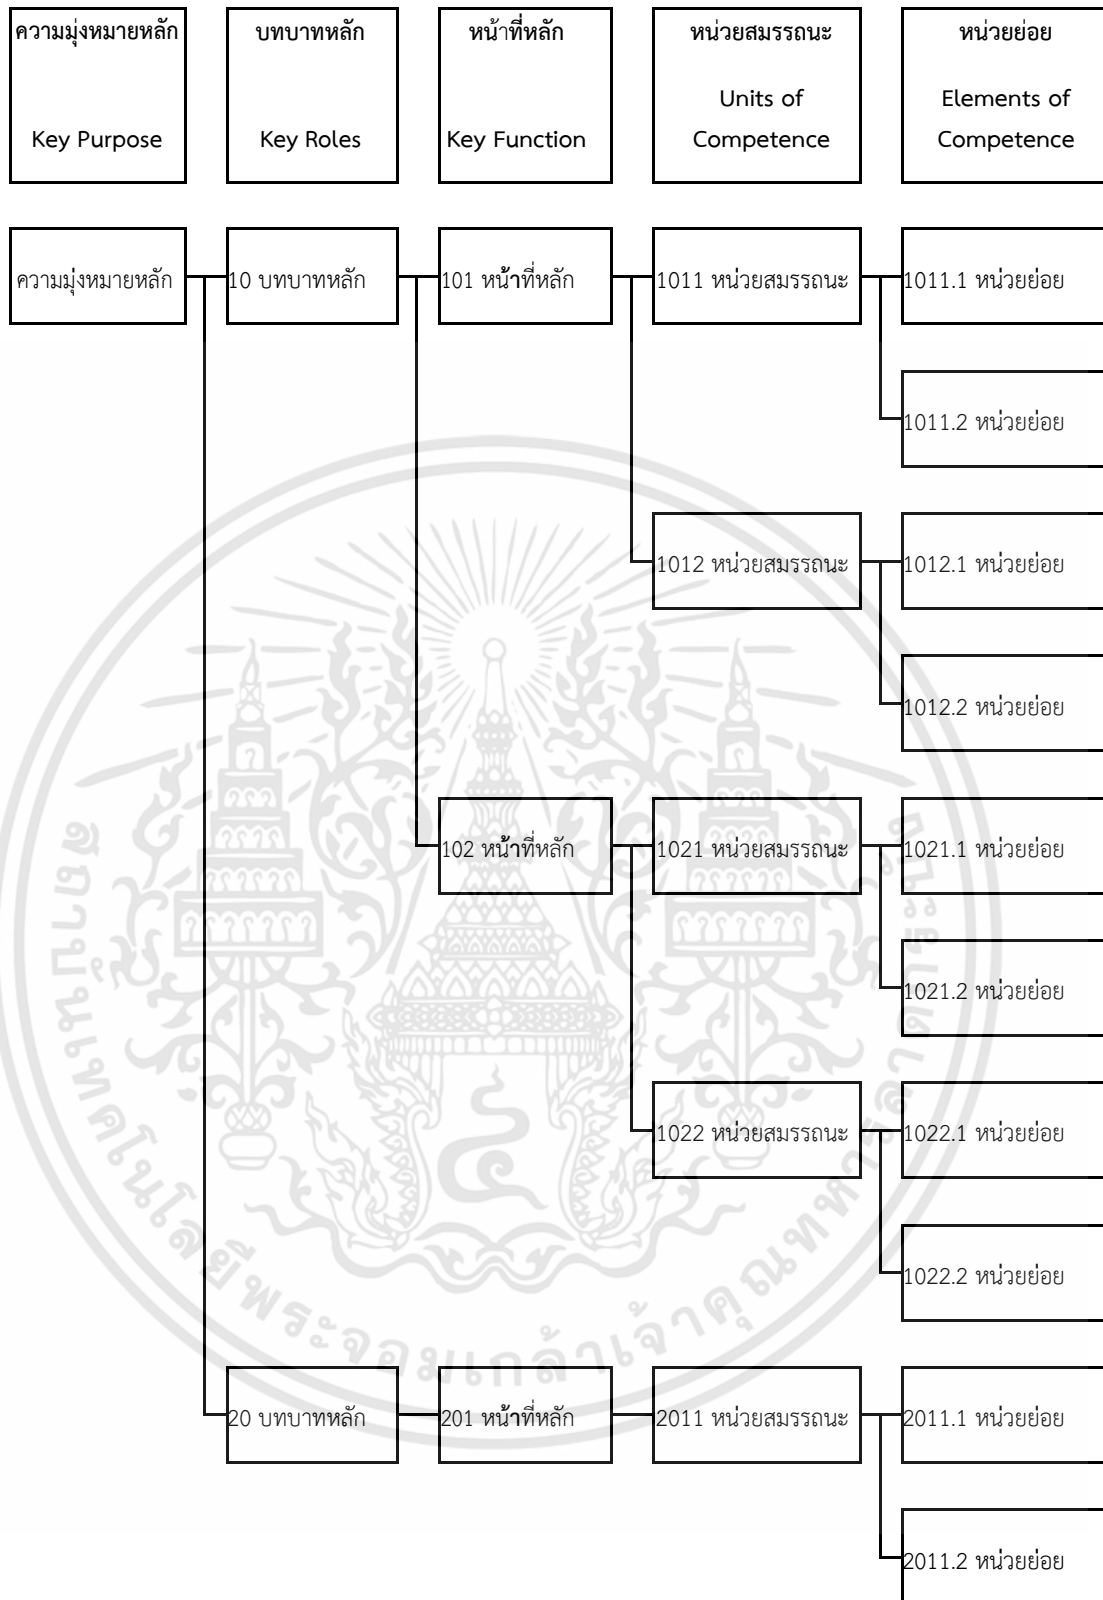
ความมุ่งหมายหลัก

Key Purpose

บทบาทหลัก

Key Roles

หน้าที่หลัก

Key Function

หน่วยสมรรถนะ

Units of Competence

หน่วยย่อย

Elements of Competence

ความมุ่งหมายหลัก

10 บทบาทหลัก

101 หน้าที่หลัก

1011 หน่วยสมรรถนะ

1011.1 หน่วยย่อย

1011.2 หน่วยย่อย

1012 หน่วยสมรรถนะ

1012.1 หน่วยย่อย

1012.2 หน่วยย่อย

102 หน้าที่หลัก

1021 หน่วยสมรรถนะ

1021.1 หน่วยย่อย

1021.2 หน่วยย่อย

1022 หน่วยสมรรถนะ

1022.1 หน่วยย่อย

1022.2 หน่วยย่อย

20 บทบาทหลัก

201 หน้าที่หลัก

2011 หน่วยสมรรถนะ

2011.1 หน่วยย่อย

2011.2 หน่วยย่อย

มหาวิทยาลัยเทคโนโลยีพระจอมเกล้าเจ้าคุณทหารลาดกระบัง